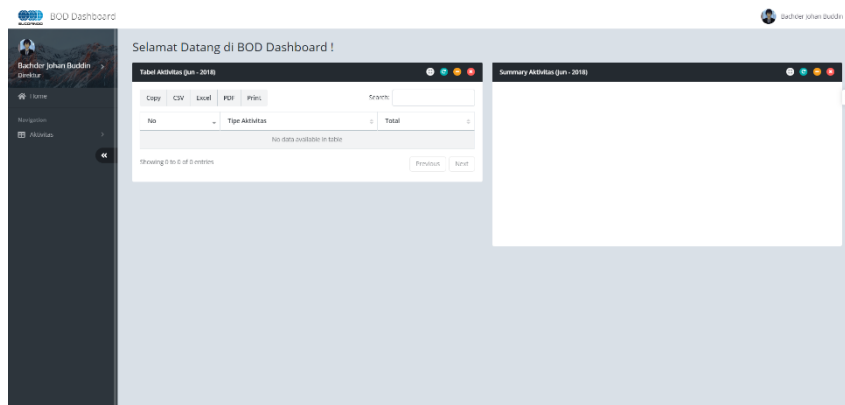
BOD Dashboard

Bachder Johan Buddin

Bachder Johan Buddin
Direktur

Home

Navigation

Aktivitas

«

Selamat Datang di BOD Dashboard !

Tabel Aktivitas (Jun - 2018)

Copy CSV Excel PDF Print

Search:

| No | Tipe Aktivitas | Total |
|---|---|---|
| No data available in table | | |

Showing 0 to 0 of 0 entries

Previous Next

Summary Aktivitas (Jun - 2018)